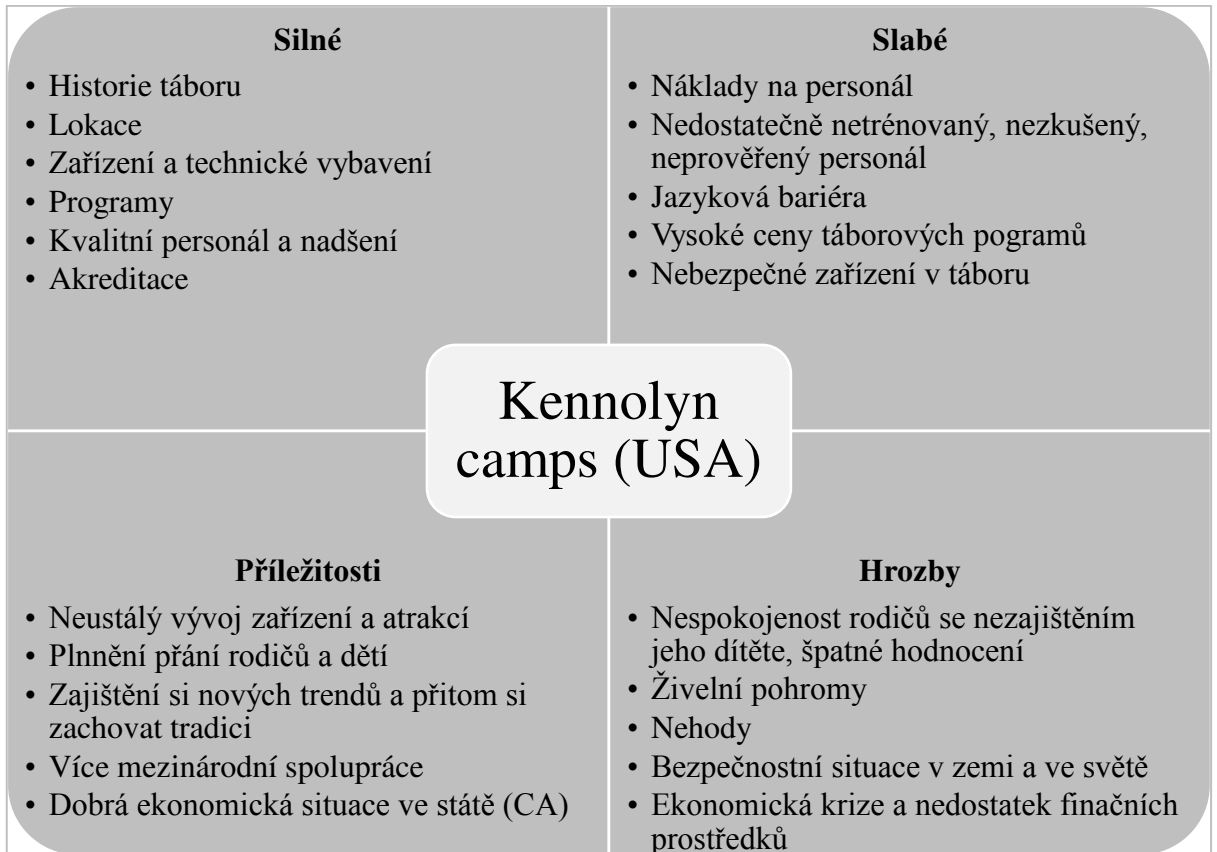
Silné

• Historie táboru
• Lokace
• Zařízení a technické vybavení
• Programy
• Kvalitní personál a nadšení
• Akreditace

Slabé

• Náklady na personál
• Nedostatečně netrénovaný, nezkušený, neprověřený personál
• Jazyková bariéra
• Vysoké ceny táborových pogramů
• Nebezpečné zařízení v táboru

Kennolyn camps (USA)

Příležitosti

• Neustálý vývoj zařízení a atrakcí
• Plnnění přání rodičů a dětí
• Zajištění si nových trendů a přitom si zachovat tradici
• Více mezinárodní spolupráce
• Dobrá ekonomická situace ve státě (CA)

Hrozby

• Nespokojenost rodičů se nezajištěním jeho dítěte, špatné hodnocení
• Živelní pohromy
• Nehody
• Bezpečnostní situace v zemi a ve světě
• Ekonomická krize a nedostatek finačních prostředků